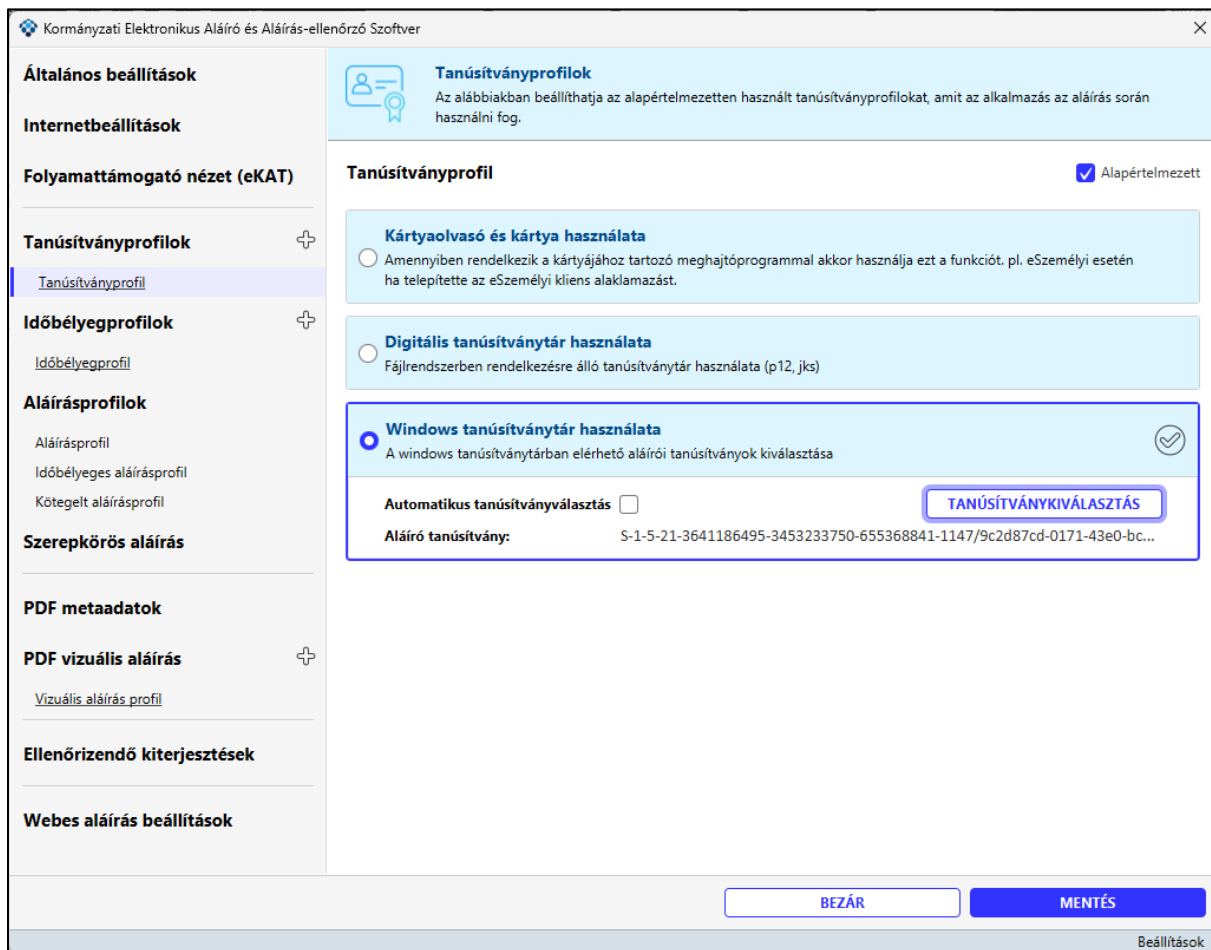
Kormányzati Elektronikus Aláíró és Aláírás-ellenőrző Szoftver

Általános beállítások

Internetbeállítások

Folyamattámogató nézet (eKAT)

Tanúsítványprofilok

Tanúsítványprofil

Időbélyegprofilok

Időbélyegprofil

Aláírásprofilok

Aláírásprofil

Időbélyeges aláírásprofil

Kötegelt aláírásprofil

Szerepkörös aláírás

PDF metaadatok

PDF vizuális aláírás

Vizuális aláírás profil

Ellenőrizendő kiterjesztések

Webes aláírás beállítások

Tanúsítványprofilok

Az alábbiakban beállíthatja az alapértelmezetten használt tanúsítványprofilokat, amit az alkalmazás az aláírás során használni fog.

Tanúsítványprofil

Alapértelmezett

Kártyaolvasó és kártya használata

Amennyiben rendelkezik a kártyájához tartozó meghajtóprogrammal akkor használja ezt a funkciót. pl. eSzemélyi esetén ha telepítette az eSzemélyi kliens alaklamazást.

Digitális tanúsítványtár használata

Fájlrendszerben rendelkezésre álló tanúsítványtár használata (p12, jks)

Windows tanúsítványtár használata

A windows tanúsítványtárban elérhető aláírói tanúsítványok kiválasztása

Automatikus tanúsítványválasztás

TANÚSÍTVÁNYKIVÁLASZTÁS

Aláíró tanúsítvány:

S-1-5-21-3641186495-3453233750-655368841-1147/9c2d87cd-0171-43e0-bc...

BEZÁR

MENTÉS

Beállítások